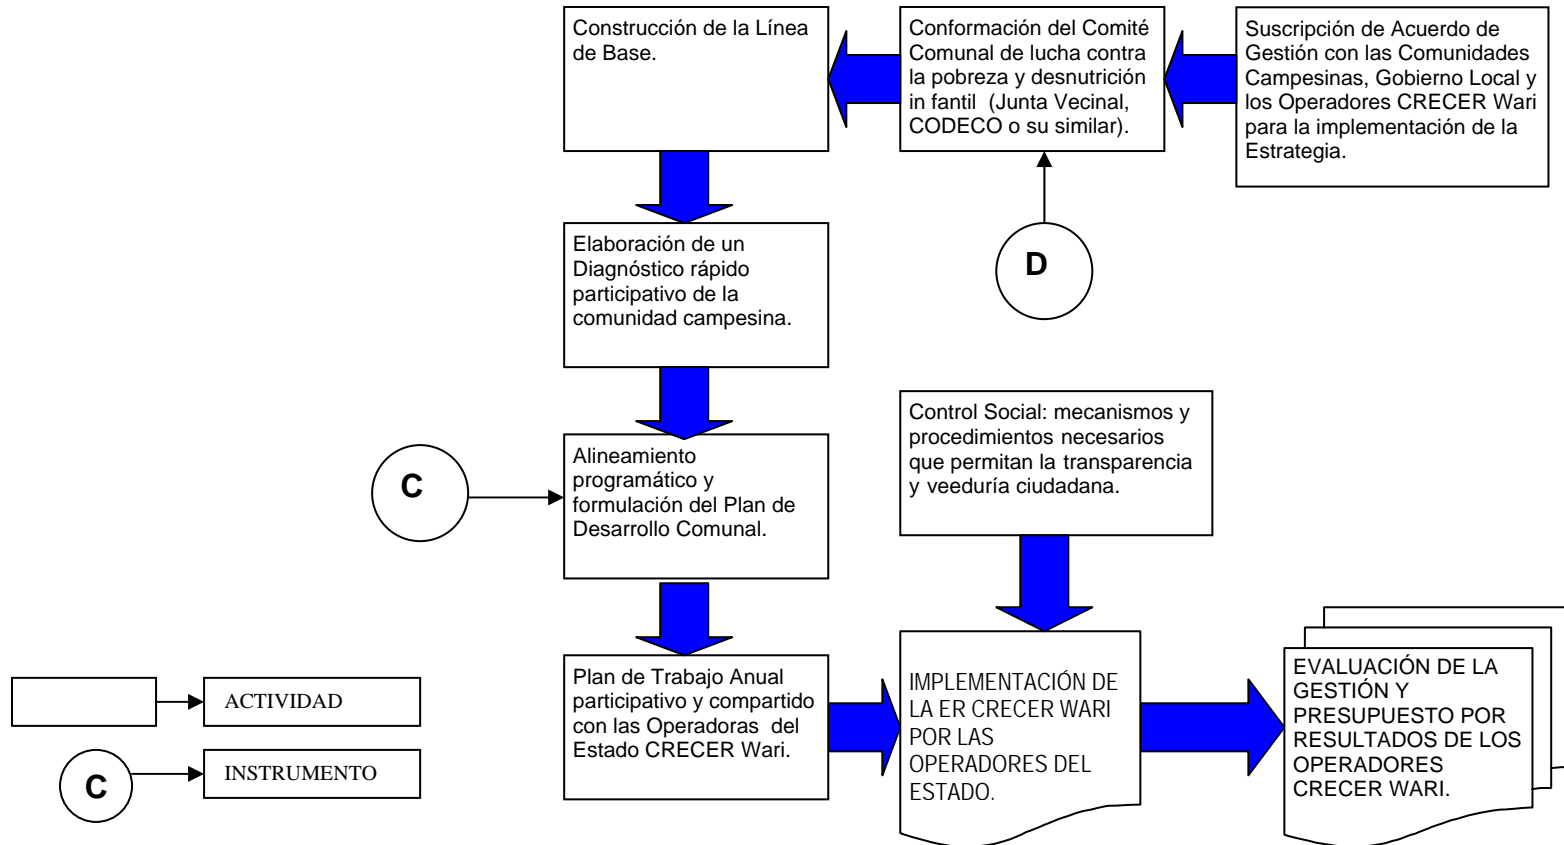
Construcción de la Línea de Base.

Conformación del Comité Comunal de lucha contra la pobreza y desnutrición in fantil (Junta Vecinal, CODECO o su similar).

Suscripción de Acuerdo de Gestión con las Comunidades Campesinas, Gobierno Local y los Operadores CRECER Wari para la implementación de la Estrategia.

D

Elaboración de un Diagnóstico rápido participativo de la comunidad campesina.

C

Alineamiento programático y formulación del Plan de Desarrollo Comunal.

Control Social: mecanismos y procedimientos necesarios que permitan la transparencia y veeduría ciudadana.

Plan de Trabajo Anual participativo y compartido con las Operadoras del Estado CRECER Wari.

IMPLEMENTACIÓN DE LA ER CRECER WARI POR LAS OPERADORES DEL ESTADO.

EVALUACIÓN DE LA GESTIÓN Y PRESUPUESTO POR RESULTADOS DE LOS OPERADORES CRECER WARI.

ACTIVIDAD

C

INSTRUMENTO